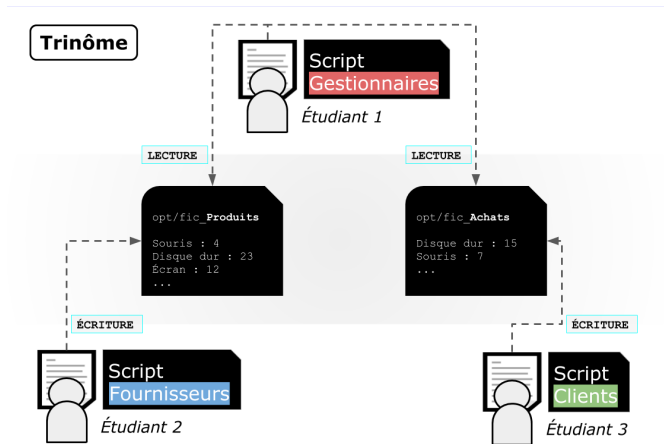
Trinôme

Script
Gestionnaires
Étudiant 1

LECTURE

LECTURE

opt/fic_Produits

Souris : 4
Disque dur : 23
Écran : 12
...

opt/fic_Achats

Disque dur : 15
Souris : 7
...

ÉCRITURE

ÉCRITURE

Script
Fournisseurs
Étudiant 2

Script
Clients
Étudiant 3